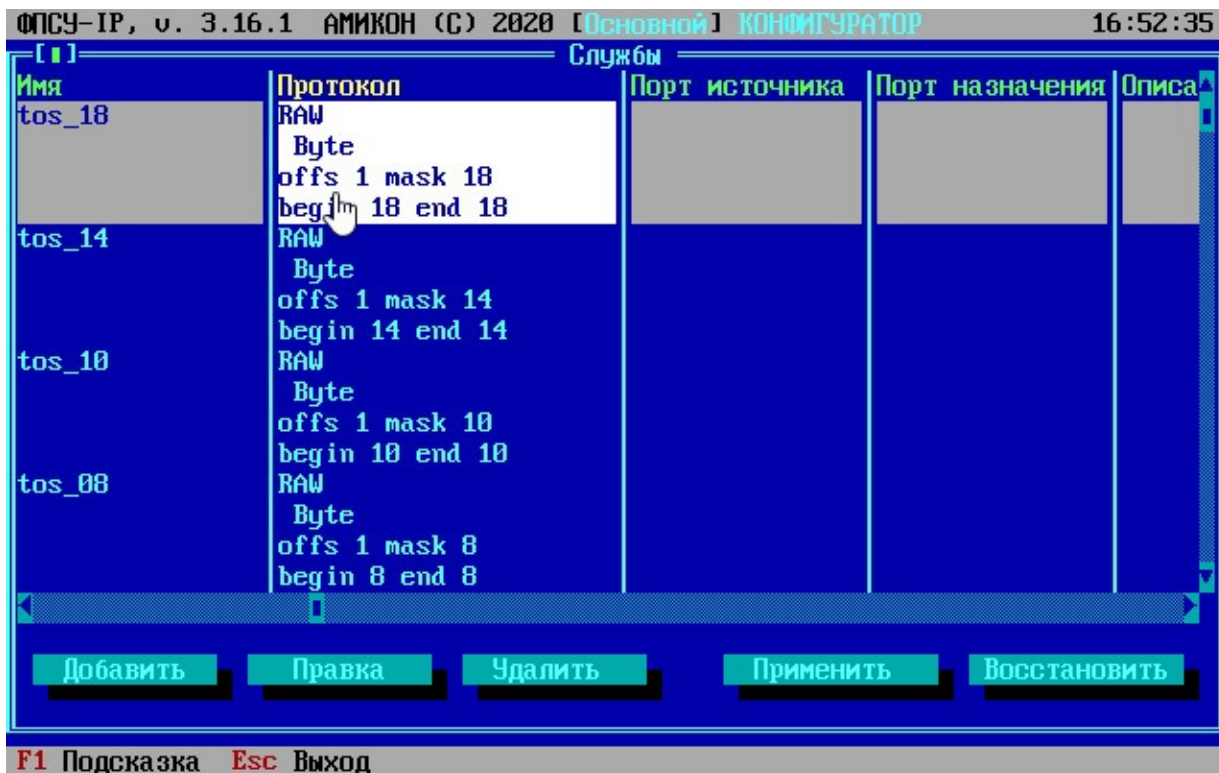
ФПСУ-IP, v. 3.16.1 АМИКОН (C) 2020 [Основной] КОНФИГУРАТОР 16:52:35

[■] Службы

| Имя | Протокол | Порт источника | Порт назначения | Описа |
|---|---|---|---|---|
| tos_18 | RAW Byte offs 1 mask 18 beg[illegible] 18 end 18 | | | |
| tos_14 | RAW Byte offs 1 mask 14 begin 14 end 14 | | | |
| tos_10 | RAW Byte offs 1 mask 10 begin 10 end 10 | | | |
| tos_08 | RAW Byte offs 1 mask 8 begin 8 end 8 | | | |

Добавить Правка Удалить Применить Восстановить

F1 Подсказка Esc Выход